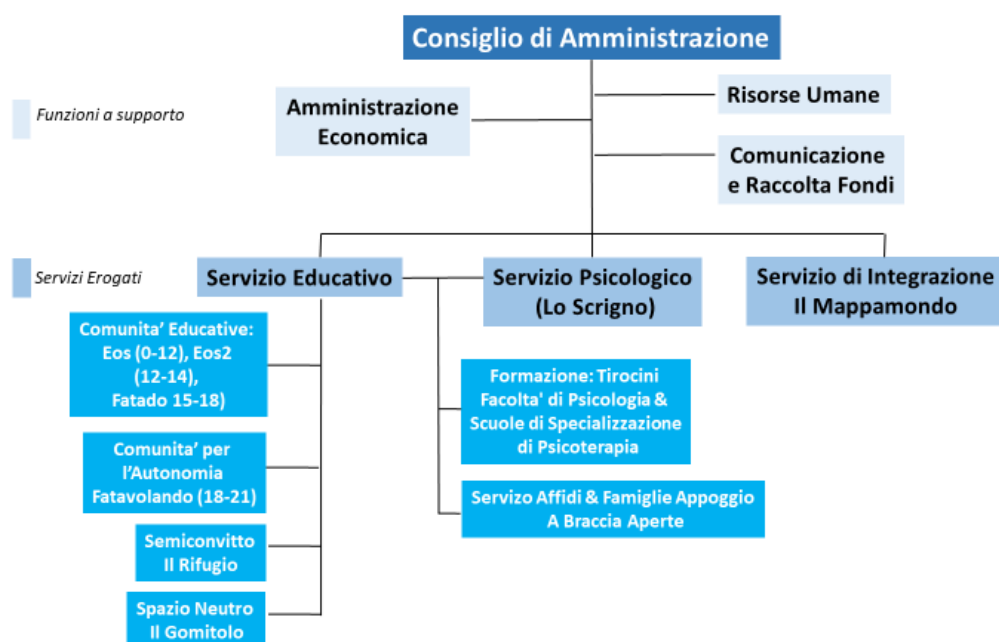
Consiglio di Amministrazione

Funzioni a supporto

Amministrazione Economica

Risorse Umane

Comunicazione e Raccolta Fondi

Servizi Erogati

Servizio Educativo

Servizio Psicologico (Lo Scrigno)

Servizio di Integrazione Il Mappamondo

Comunita' Educative: Eos (0-12), Eos2 (12-14), Fatado 15-18)

Comunita' per l'Autonomia Fatavolando (18-21)

Semiconvitto Il Rifugio

Spazio Neutro Il Gomitolo

Formazione: Tirocini Facolta' di Psicologia & Scuole di Specializzazione di Psicoterapia

Servizio Affidi & Famiglie Appoggio A Braccia Aperte